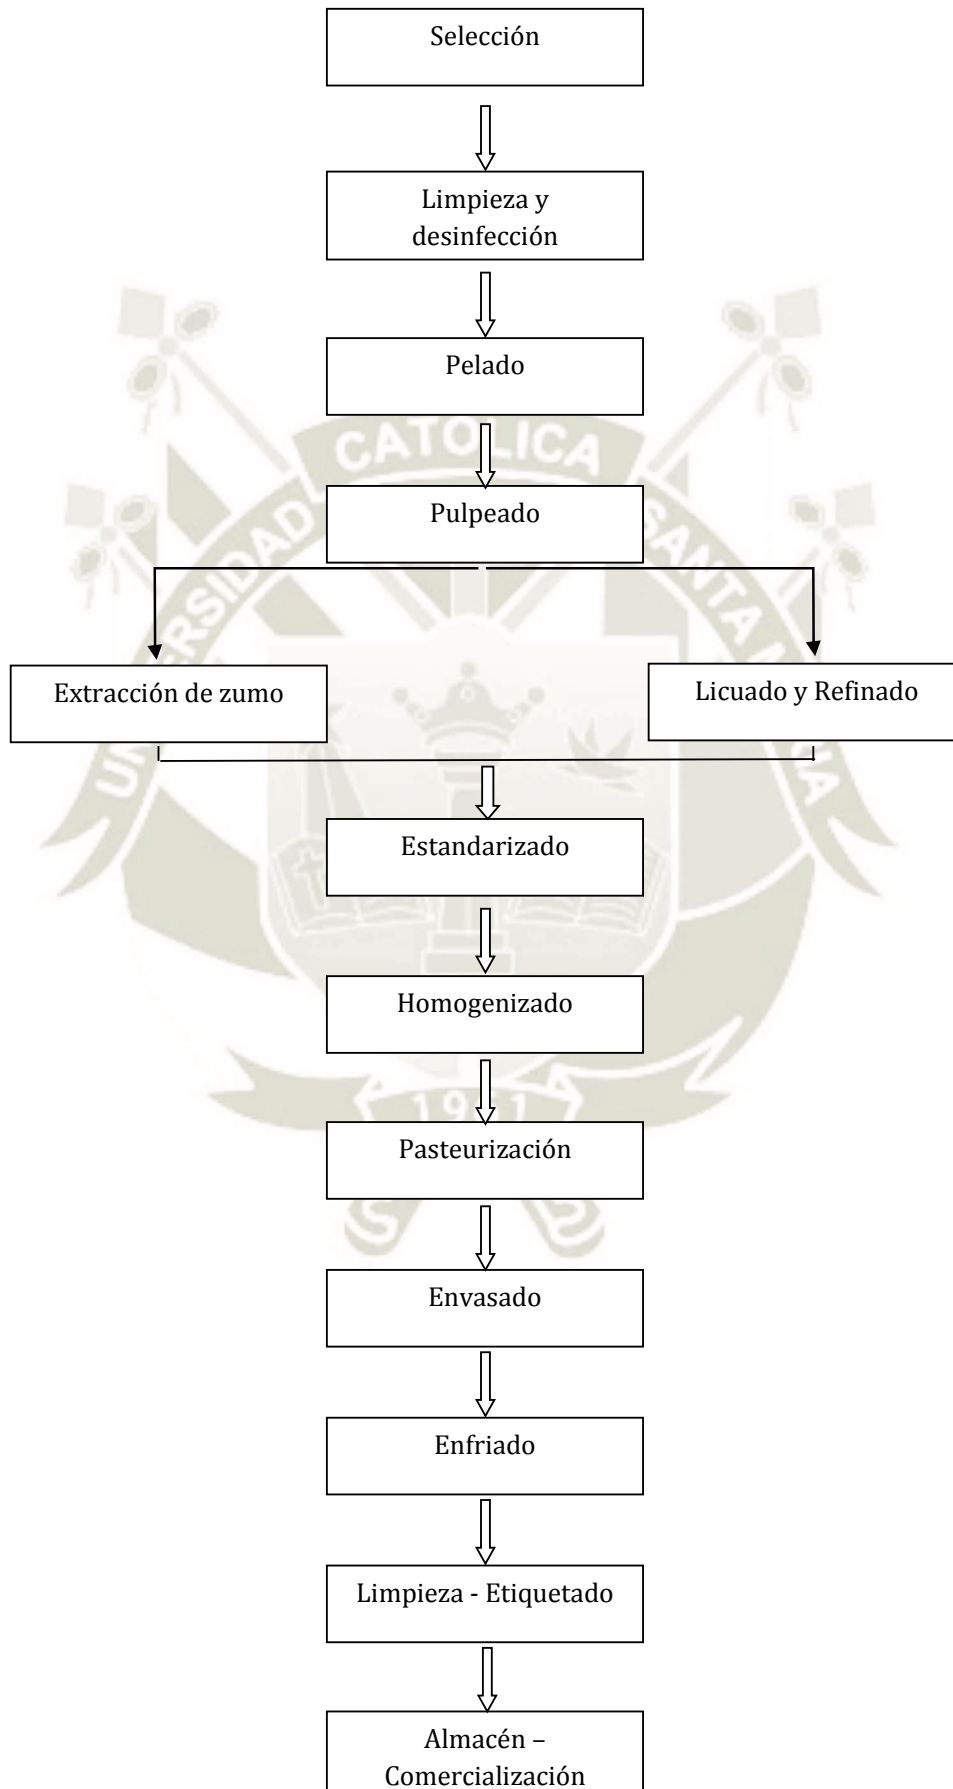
Selección

Limpieza y desinfección

Pelado

Pulpeado

Extracción de zumo

Licuado y Refinado

Estandarizado

Homogenizado

Pasteurización

Envasado

Enfriado

Limpieza - Etiquetado

Almacén – Comercialización